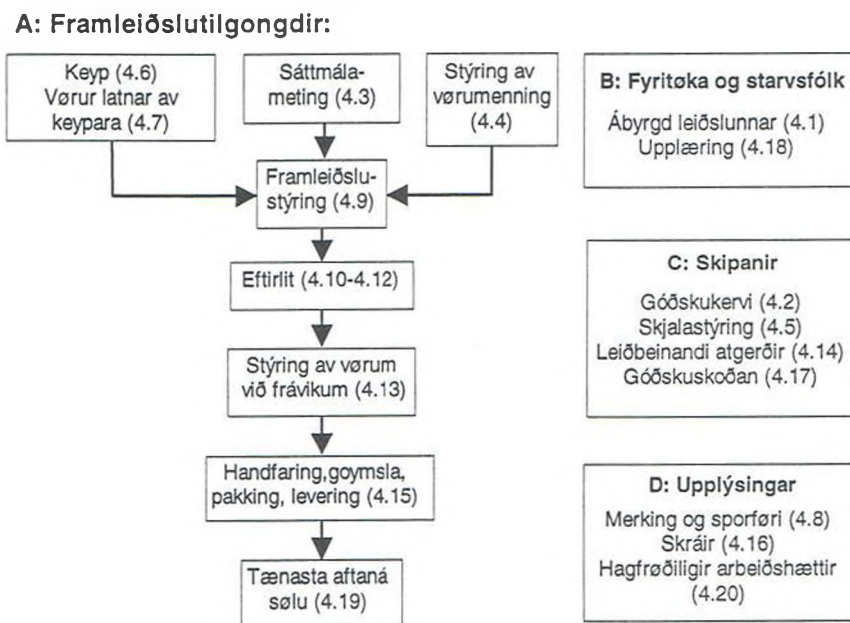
A: Framleiðslutilgongdir:

Keyp (4.6)
Vørur latnar av keypara (4.7)

Sáttmálameting (4.3)

Stýring av vørumenning (4.4)

Framleiðslustýring (4.9)

Eftirlit (4.10-4.12)

Stýring av vørum við frávikum (4.13)

Handfaring,goymsla, pakking, levering (4.15)

Tænasta aftaná sølu (4.19)

B: Fyritøka og starvsfólk

Ábyrgd leiðslunnar (4.1)
Upplæring (4.18)

C: Skipanir

Góðskukervi (4.2)
Skjalastýring (4.5)
Leiðbeinandi atgerðir (4.14)
Góðskuskoðan (4.17)

D: Upplýsingar

Merking og sporføri (4.8)
Skráir (4.16)
Hagfrøðiligir arbeiðshættir (4.20)